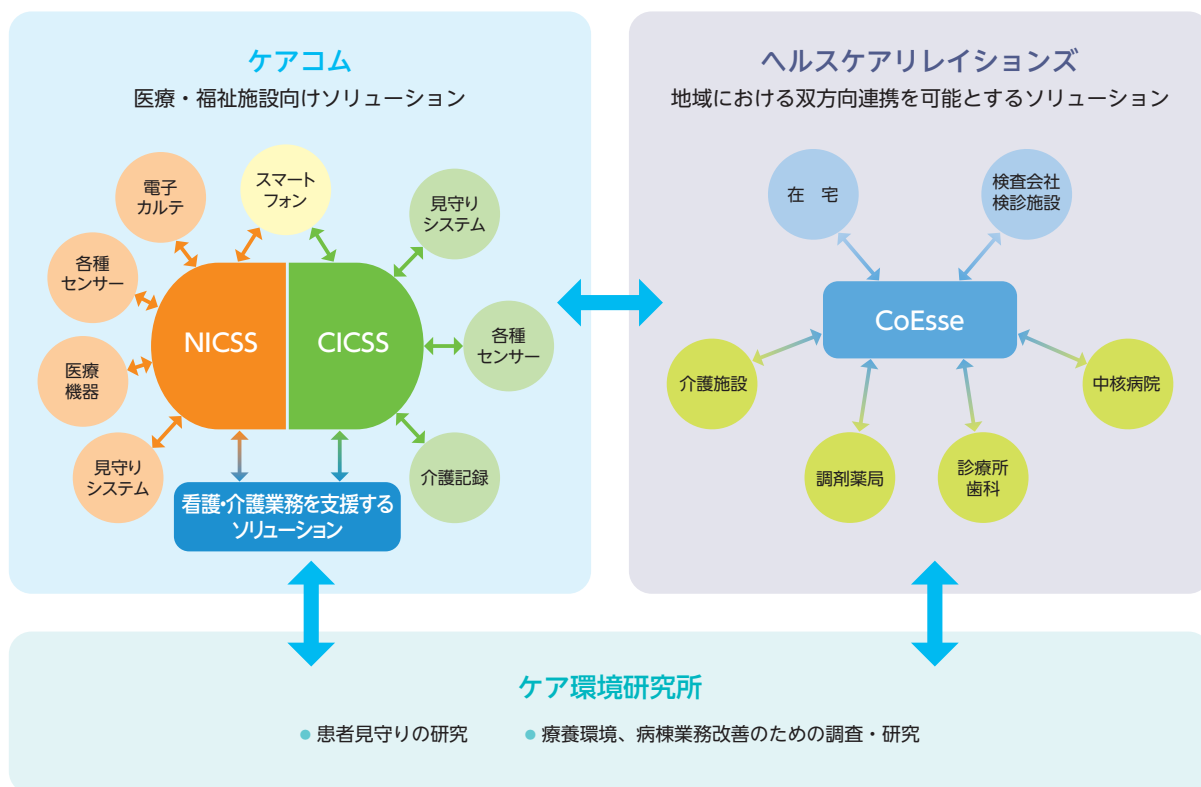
ケアコム
医療・福祉施設向けソリューション

電子
カルテ

スマート
フォン

見守り
システム

各種
センサー

医療
機器

見守り
システム

NICSS

CICSS

各種
センサー

介護記録

看護・介護業務を支援する
ソリューション

ヘルスケアリレイションズ
地域における双方向連携を可能とするソリューション

在　宅

検査会社
検診施設

CoEsse

介護施設

中核病院

調剤薬局

診療所
歯科

ケア環境研究所
● 患者見守りの研究　● 療養環境、病棟業務改善のための調査・研究